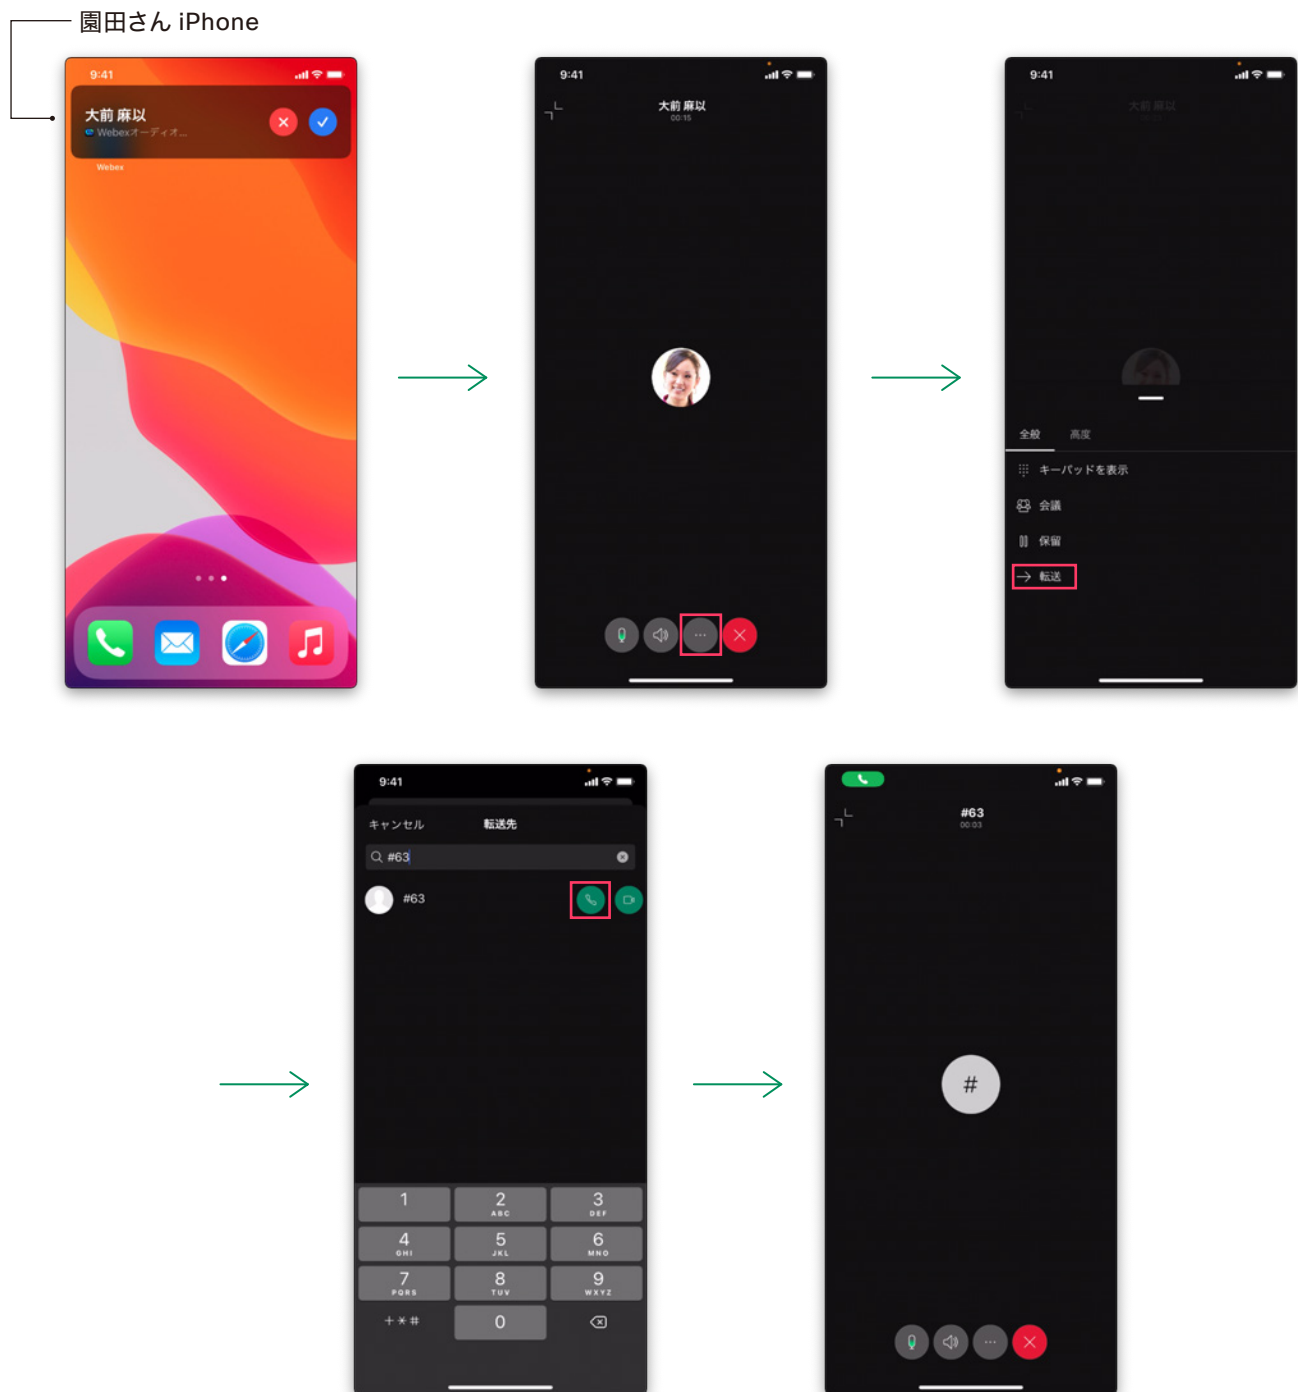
園田さん iPhone

9:41

大前 麻以
Webexオーディオ...

Webex

9:41

大前 麻以
00:15

9:41

大前 麻以

全般 高度

キーパッドを表示

会議

保留

転送

9:41

キャンセル 転送先

#63

#63

| 1 | 2 ABC | 3 DEF |
|---|---|---|
| 4 GHI | 5 JKL | 6 MNO |
| 7 PQRS | 8 TUV | 9 WXYZ |
| +*# | 0 | |

#63
00:03

#